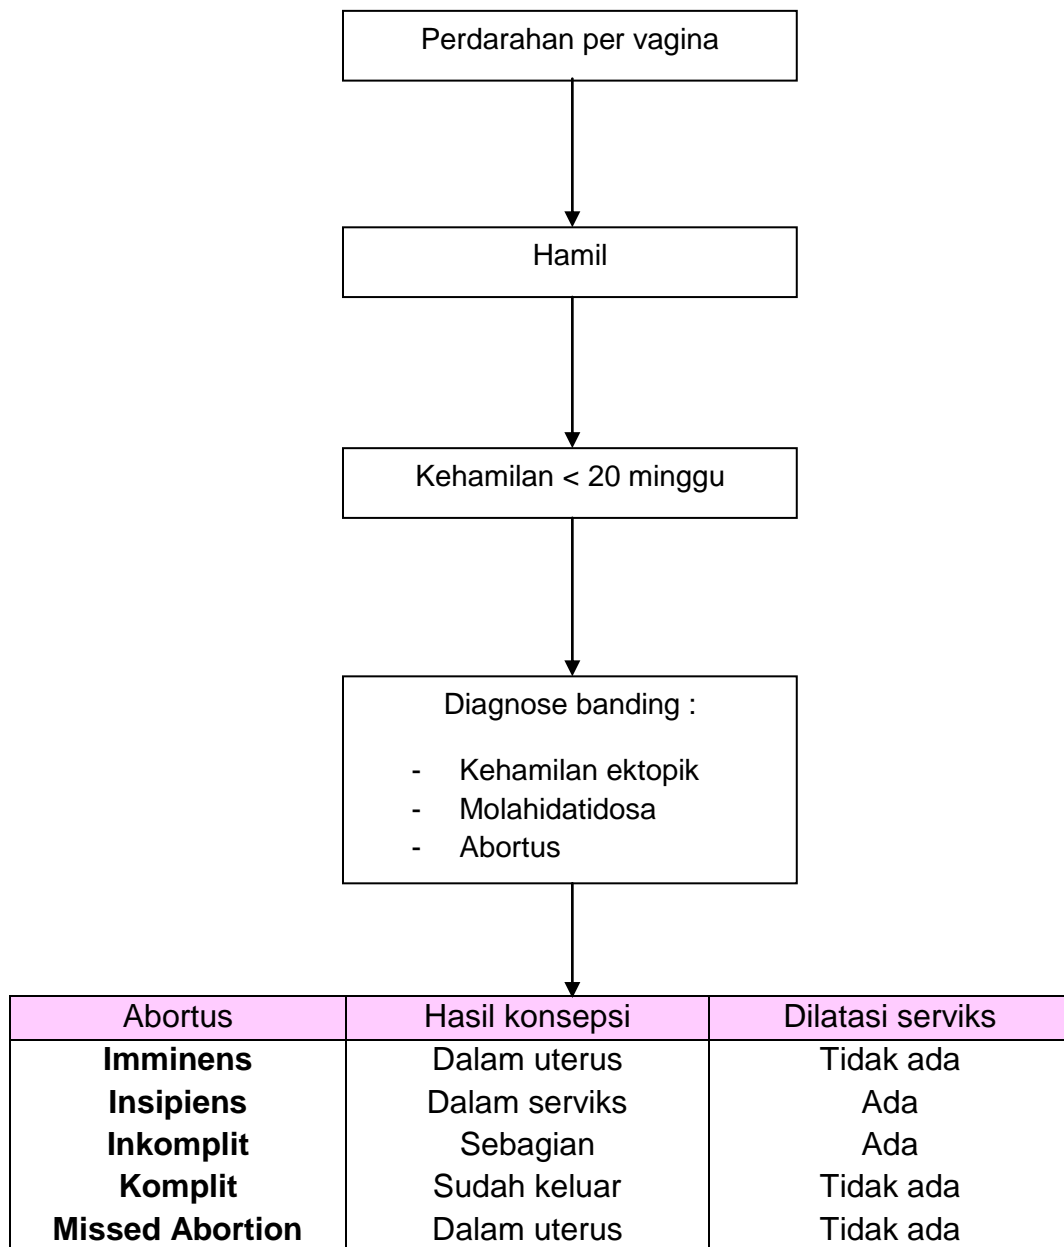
Perdarahan per vagina

Hamil

Kehamilan < 20 minggu

Diagnose banding :

- Kehamilan ektopik
- Molahidatidosa
- Abortus

| Abortus | Hasil konsepsi | Dilatasi serviks |
|---|---|---|
| **Imminens** | Dalam uterus | Tidak ada |
| **Insipiens** | Dalam serviks | Ada |
| **Inkomplit** | Sebagian | Ada |
| **Komplit** | Sudah keluar | Tidak ada |
| **Missed Abortion** | Dalam uterus | Tidak ada |